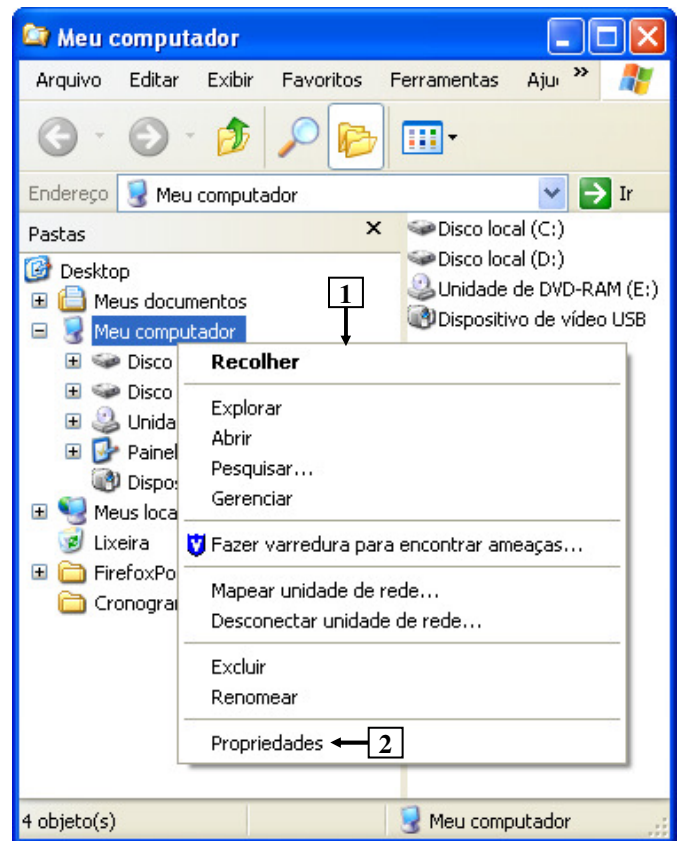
Meu computador

Arquivo Editar Exibir Favoritos Ferramentas Aju »

Endereço Meu computador Ir

Pastas ×

Desktop
Meus documentos
Meu computador
Disco
Disco
Unida
Painel
Dispos
Meus loca
Lixeira
FirefoxPo
Cronograr

Disco local (C:)
Disco local (D:)
Unidade de DVD-RAM (E:)
Dispositivo de vídeo USB

1

Recolher

Explorar
Abrir
Pesquisar...
Gerenciar

Fazer varredura para encontrar ameaças...

Mapear unidade de rede...
Desconectar unidade de rede...

Excluir
Renomear

Propriedades 2

4 objeto(s) Meu computador